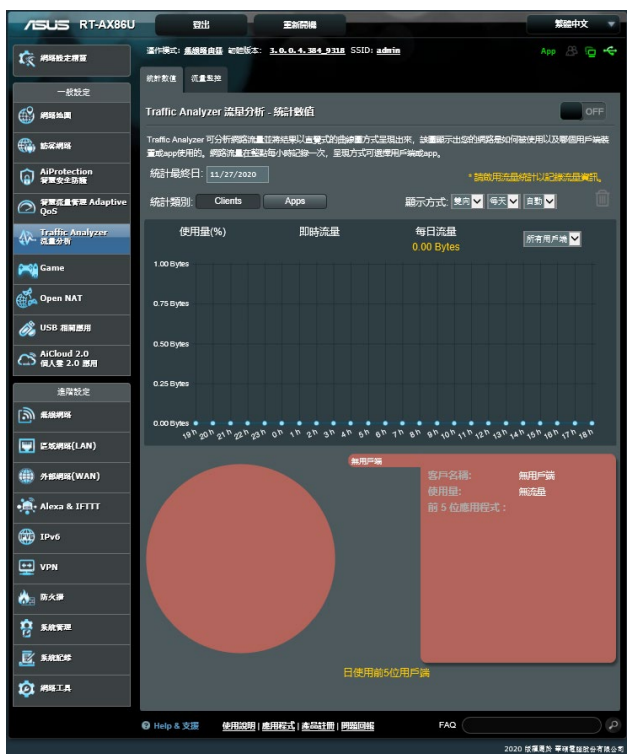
ASUS RT-AX86U

登出

重新開機

繁體中文

操作模式: 無線路由器 韌體版本: 3.0.0.4.384_9318 SSID: admin

App

網路設定精靈

一般設定

網路地圖

訪客網路

AiProtection 智慧安全防護

智慧流量管理 Adaptive QoS

Traffic Analyzer 流量分析

Game

Open NAT

USB 相關應用

AiCloud 2.0 個人雲 2.0 應用

進階設定

無線網路

區域網路(LAN)

外部網路(WAN)

Alexa & IFTTT

IPv6

VPN

防火牆

系統管理

系統記錄

網路工具

統計數值 流量監控

Traffic Analyzer 流量分析 - 統計數值

OFF

Traffic Analyzer 可分析網路流量並將結果以直覺式的曲線圖方式呈現出來，該圖顯示出您的網路是如何被使用以及哪個用戶端最常或app使用的。網路流量在每點每小時記錄一次，呈現方式可選擇用戶端或app。

統計最終日: 11/27/2020

* 請啟用流量統計以記錄流量資訊。

統計類別: Clients Apps

顯示方式: 雙向 每天 自動

使用量(%)

即時流量

每日流量

0.00 Bytes

所有用戶端

1.00 Bytes

0.75 Bytes

0.50 Bytes

0.25 Bytes

0.00 Bytes

19 h 20 h 21 h 22 h 23 h 0 h 1 h 2 h 3 h 4 h 5 h 6 h 7 h 8 h 9 h 10 h 11 h 12 h 13 h 14 h 15 h 16 h 17 h 18 h

無用戶端

客戶名稱: 無用戶端

使用量: 無流量

前 5 位應用程式 :

日使用前5位用戶端

Help & 支援

使用說明 | 應用程式 | 產品註冊 | 問題回報

FAQ

2020 版權所有 華碩電腦股份有限公司